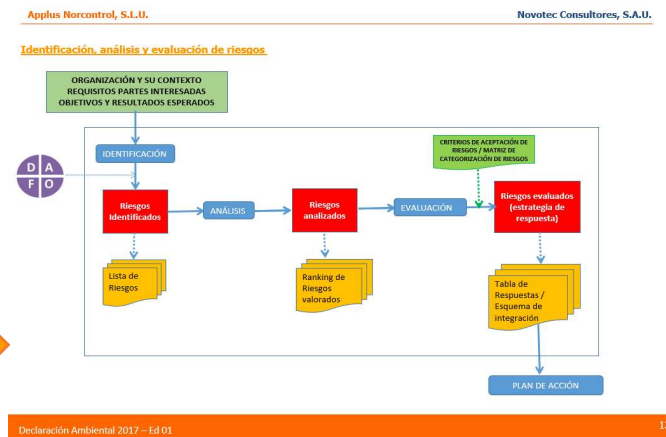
Applus Norcontrol, S.L.U.

Novotec Consultores, S.A.U.

Identificación, análisis y evaluación de riesgos

ORGANIZACIÓN Y SU CONTEXTO
REQUISITOS PARTES INTERESADAS
OBJETIVOS Y RESULTADOS ESPERADOS

IDENTIFICACIÓN

D A F O

CRITERIOS DE ACEPTACIÓN DE RIESGOS / MATRIZ DE CATEGORIZACIÓN DE RIESGOS

Riesgos Identificados

ANÁLISIS

Riesgos analizados

EVALUACIÓN

Riesgos evaluados (estrategia de respuesta)

Lista de Riesgos

Ranking de Riesgos valorados

Tabla de Respuestas / Esquema de integración

PLAN DE ACCIÓN

Declaración Ambiental 2017 – Ed 01

1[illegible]